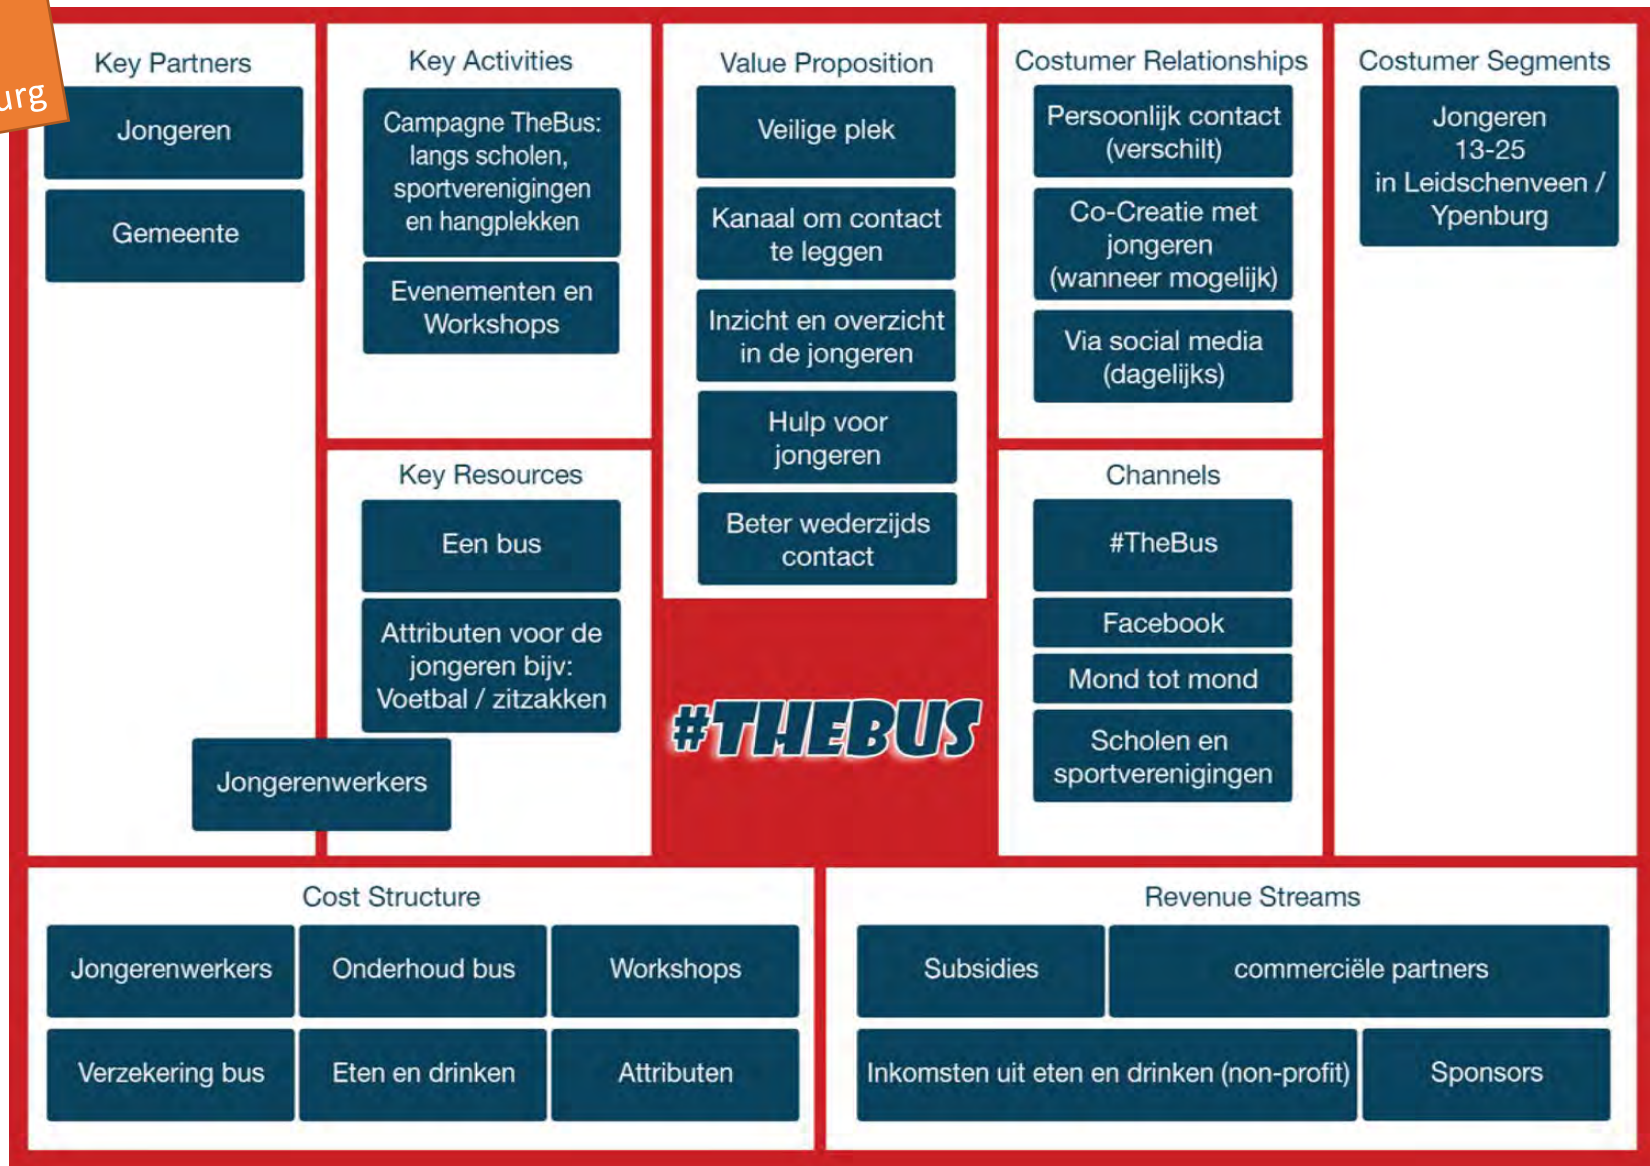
urg

Key Partners

Jongeren

Gemeente

Jongerenwerkers

Key Activities

Campagne TheBus: langs scholen, sportverenigingen en hangplekken

Evenementen en Workshops

Key Resources

Een bus

Attributen voor de jongeren bijv: Voetbal / zitzakken

Value Proposition

Veilige plek

Kanaal om contact te leggen

Inzicht en overzicht in de jongeren

Hulp voor jongeren

Beter wederzijds contact

#THEBUS

Costumer Relationships

Persoonlijk contact (verschilt)

Co-Creatie met jongeren (wanneer mogelijk)

Via social media (dagelijks)

Channels

#TheBus

Facebook

Mond tot mond

Scholen en sportverenigingen

Costumer Segments

Jongeren 13-25 in Leidschenveen / Ypenburg

Cost Structure

| Jongerenwerkers | Onderhoud bus | Workshops |
|---|---|---|
| Verzekering bus | Eten en drinken | Attributen |

Revenue Streams

Subsidies

commerciële partners

Inkomsten uit eten en drinken (non-profit)

Sponsors